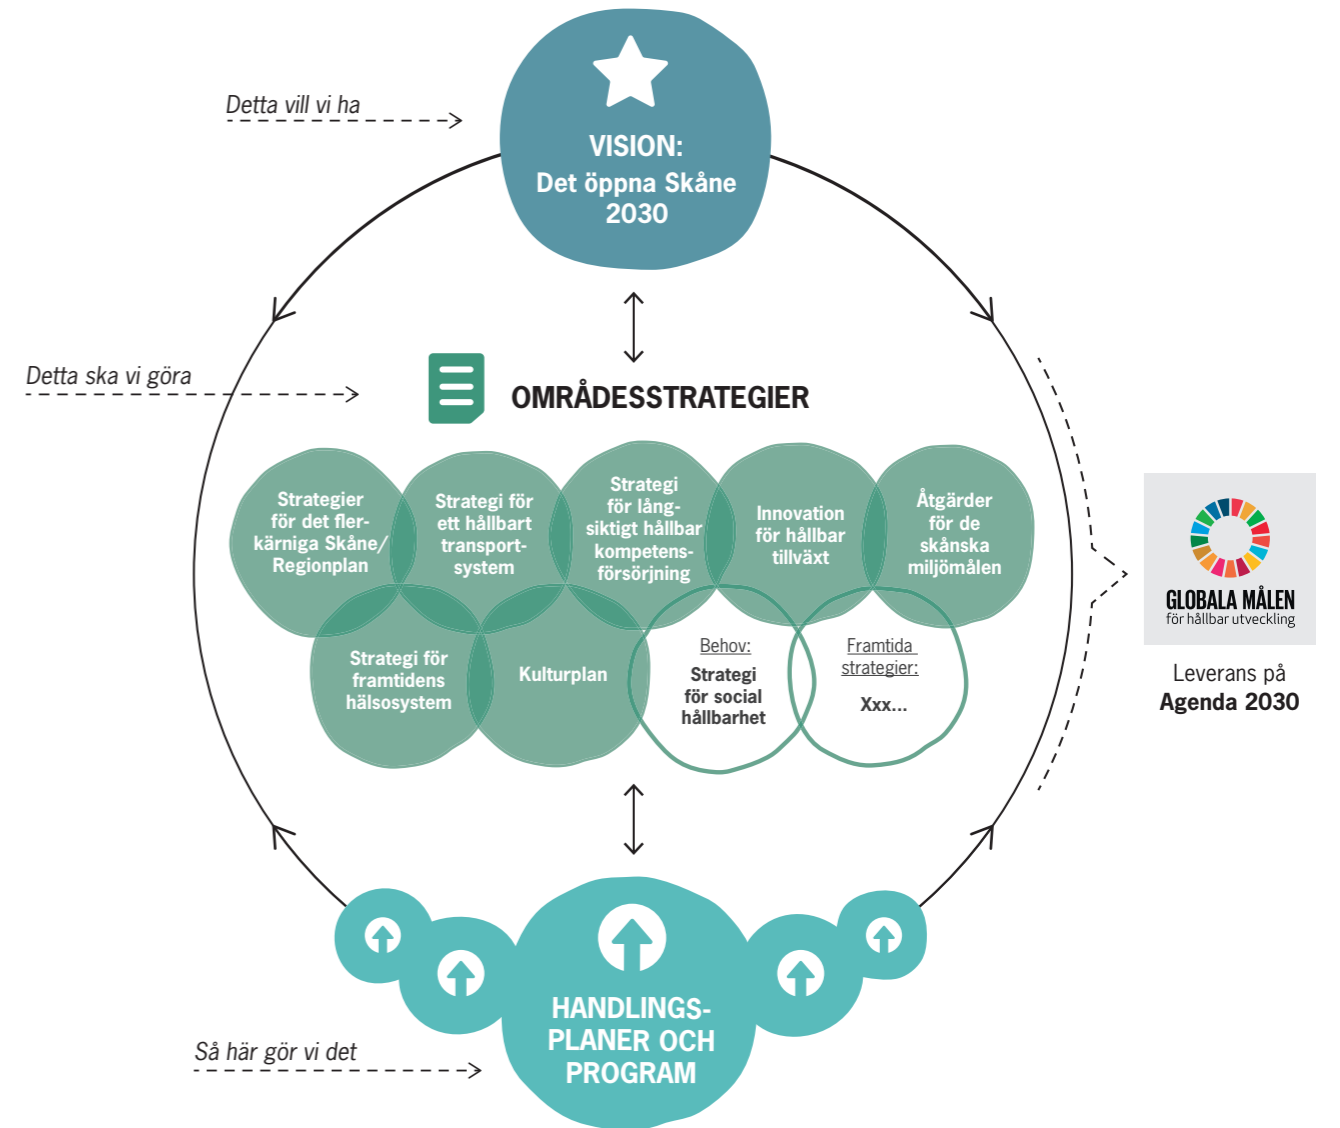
Detta vill vi ha

VISION:
Det öppna Skåne 2030

Detta ska vi göra

OMRÅDESSTRATEGIER

Strategier för det flerkärniga Skåne/ Regionplan

Strategi för ett hållbart transportsystem

Strategi för långsiktigt hållbar kompetensförsörjning

Innovation för hållbar tillväxt

Åtgärder för de skånska miljömålen

Strategi för framtidens hälsosystem

Kulturplan

Behov:
Strategi för social hållbarhet

Framtida strategier:
Xxx...

GLOBALA MÅLEN
för hållbar utveckling

Leverans på
Agenda 2030

Så här gör vi det

HANDLINGSPLANER OCH PROGRAM